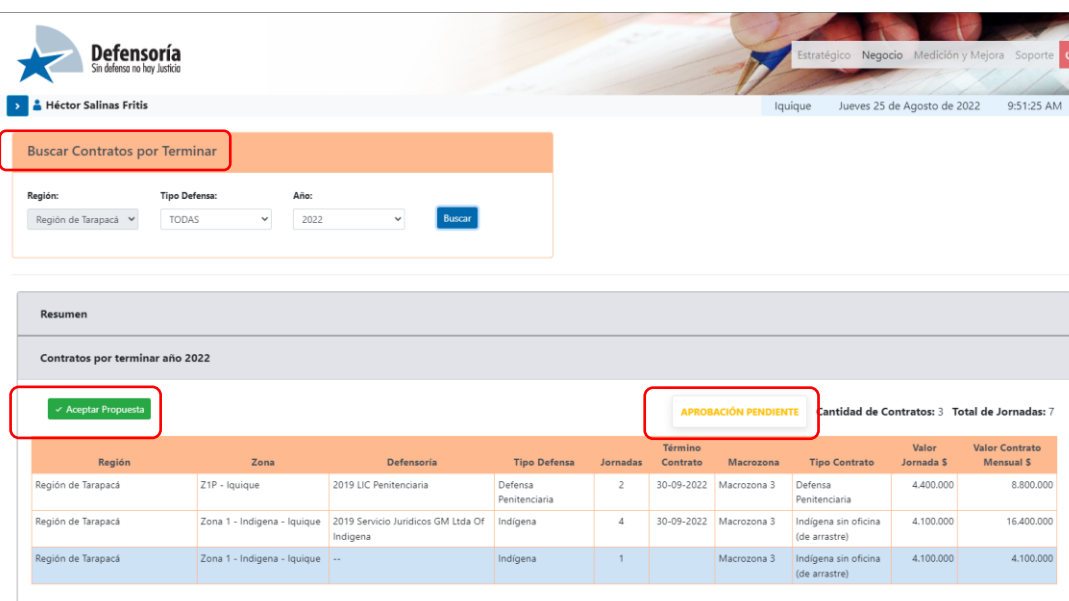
Defensoría
Sin defensa no hay Justicia

Estratégico Negocio Medición y Mejora Soporte

Héctor Salinas Fritis

Iquique Jueves 25 de Agosto de 2022 9:51:25 AM

Buscar Contratos por Terminar

Región: Región de Tarapacá
Tipo Defensa: TODAS
Año: 2022
Buscar

Resumen

Contratos por terminar año 2022

✓ Aceptar Propuesta

APROBACIÓN PENDIENTE

Cantidad de Contratos: 3 Total de Jornadas: 7

| Región | Zona | Defensoría | Tipo Defensa | Jornadas | Término Contrato | Macrozona | Tipo Contrato | Valor Jornada $ | Valor Contrato Mensual $ |
|---|---|---|---|---|---|---|---|---|---|
| Región de Tarapacá | Z1P - Iquique | 2019 LIC Penitenciaria | Defensa Penitenciaria | 2 | 30-09-2022 | Macrozona 3 | Defensa Penitenciaria | 4.400.000 | 8.800.000 |
| Región de Tarapacá | Zona 1 - Indigena - Iquique | 2019 Servicio Juridicos GM Ltda Of Indigena | Indígena | 4 | 30-09-2022 | Macrozona 3 | Indígena sin oficina (de arrastre) | 4.100.000 | 16.400.000 |
| Región de Tarapacá | Zona 1 - Indigena - Iquique | -- | Indígena | 1 | | Macrozona 3 | Indígena sin oficina (de arrastre) | 4.100.000 | 4.100.000 |